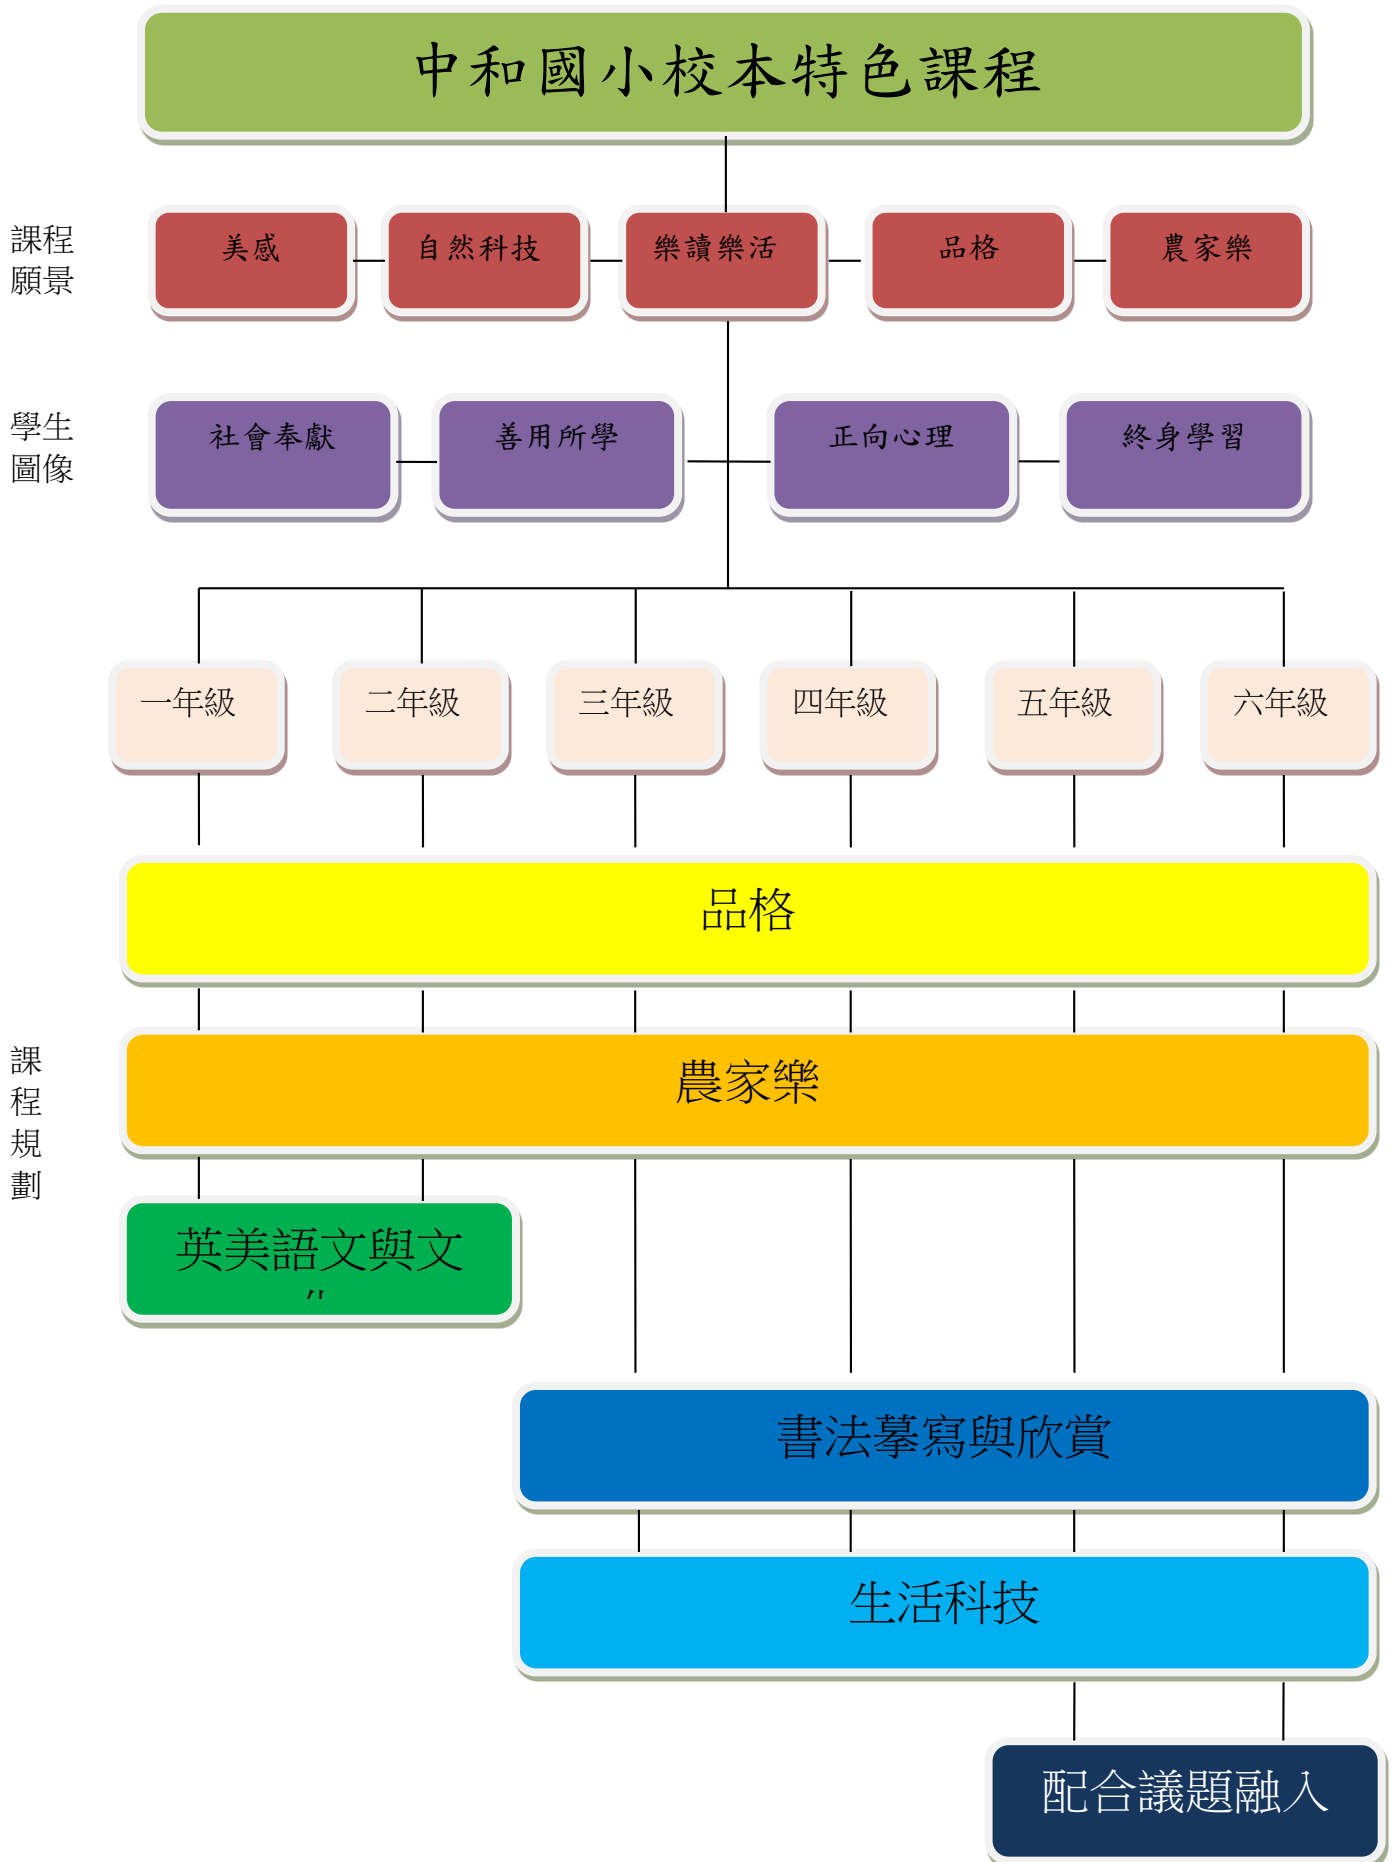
中和國小校本特色課程

課程願景

美感

自然科技

樂讀樂活

品格

農家樂

學生圖像

社會奉獻

善用所學

正向心理

終身學習

一年級

二年級

三年級

四年級

五年級

六年級

課程規劃

品格

農家樂

英美語文與文

書法摹寫與欣賞

生活科技

配合議題融入